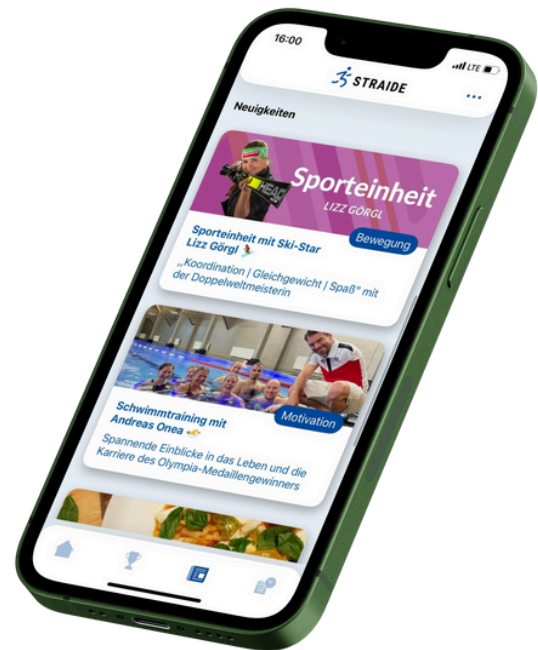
16:00

LTE

STRAIDE

...

Neuigkeiten

Sporteinheit

LIZZ GÖRGL

Sporteinheit mit Ski-Star Lizz Görgl

Bewegung

„Koordination | Gleichgewicht | Spaß“ mit der Doppelweltmeisterin

Schwimmtraining mit Andreas Onea

Motivation

Spannende Einblicke in das Leben und die Karriere des Olympia-Medaillengewinners